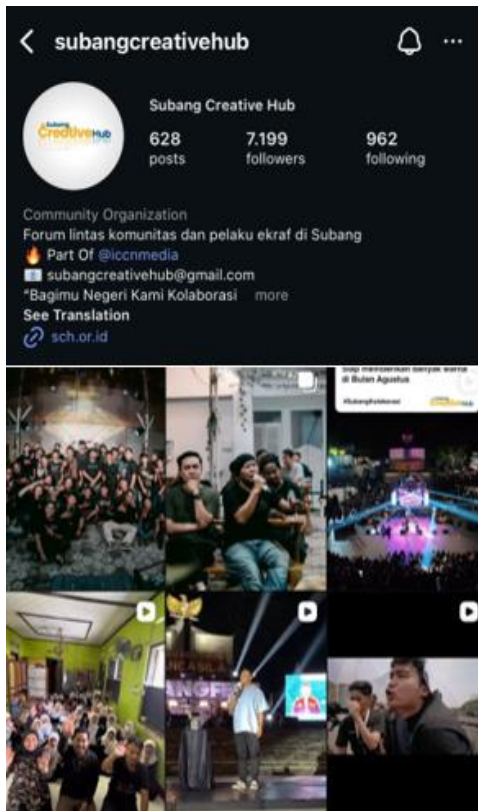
subangcreativehub

Subang Creative Hub

Subang Creative Hub
628 posts
7.199 followers
962 following

Community Organization
Forum lintas komunitas dan pelaku ekraf di Subang
🔥 Part Of @iccnmedia
📧 subangcreativehub@gmail.com
"Bagimu Negeri Kami Kolaborasi more
See Translation
sch.or.id

Siap meriahkan banyak warna di Bulan Agustus
#SubangKolaborasi

PANCASILA
ANGFE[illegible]